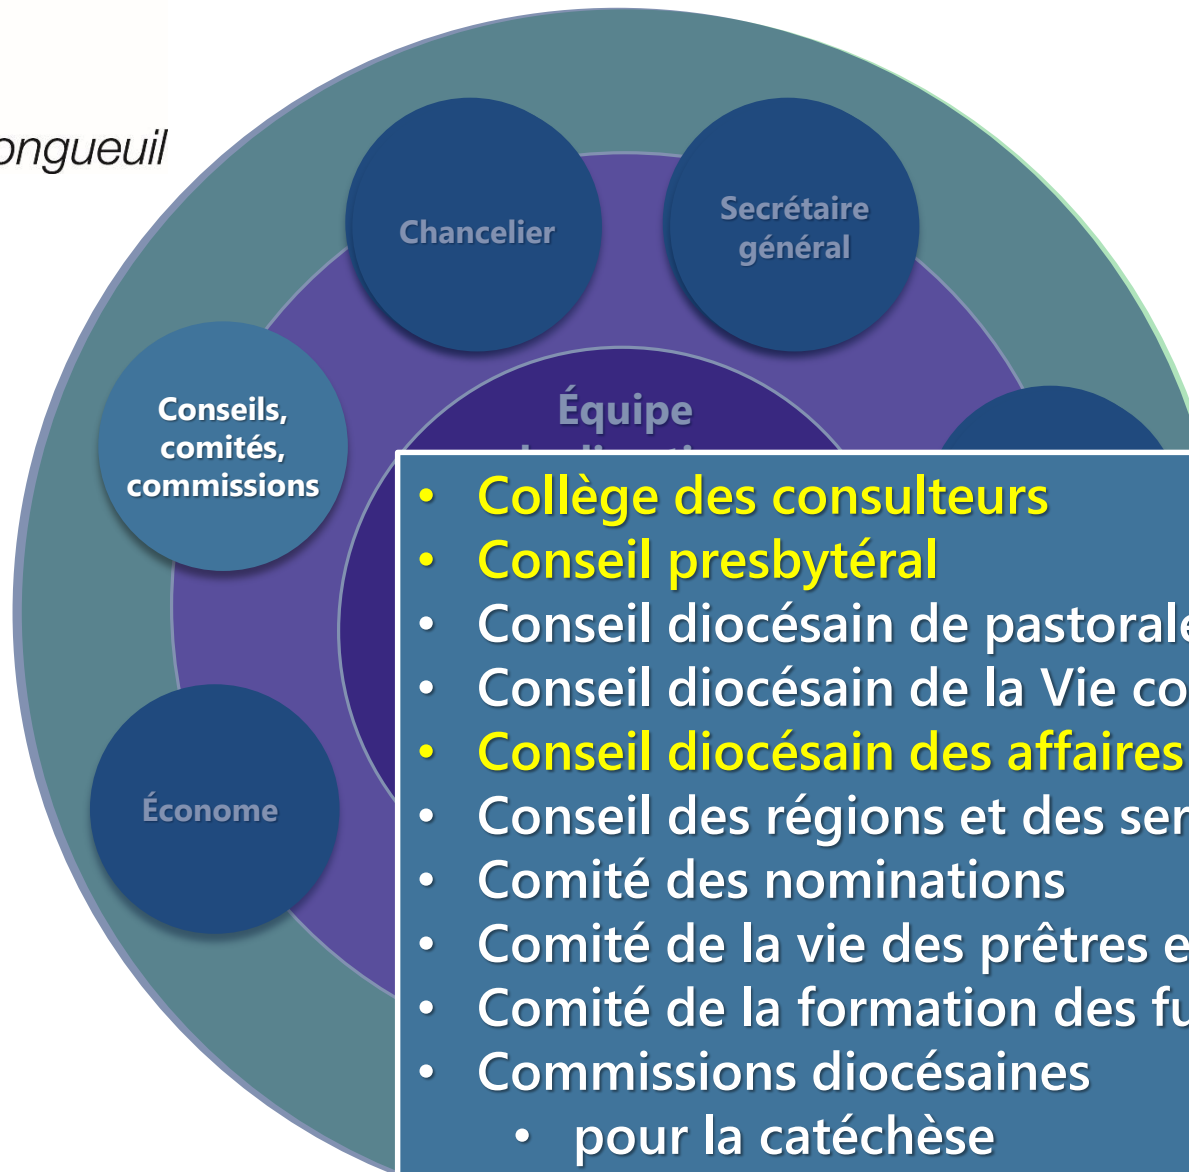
ongueuil

Chancelier

Secrétaire général

Conseils, comités, commissions

Équipe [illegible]

Économe

- Collège des consulteurs
- Conseil presbytéral
- Conseil diocésain de pastorale
- Conseil diocésain de la Vie co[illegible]
- Conseil diocésain des affaires
- Conseil des régions et des ser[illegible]
- Comité des nominations
- Comité de la vie des prêtres e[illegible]
- Comité de la formation des fu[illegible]
- Commissions diocésaines
  - pour la catéchèse